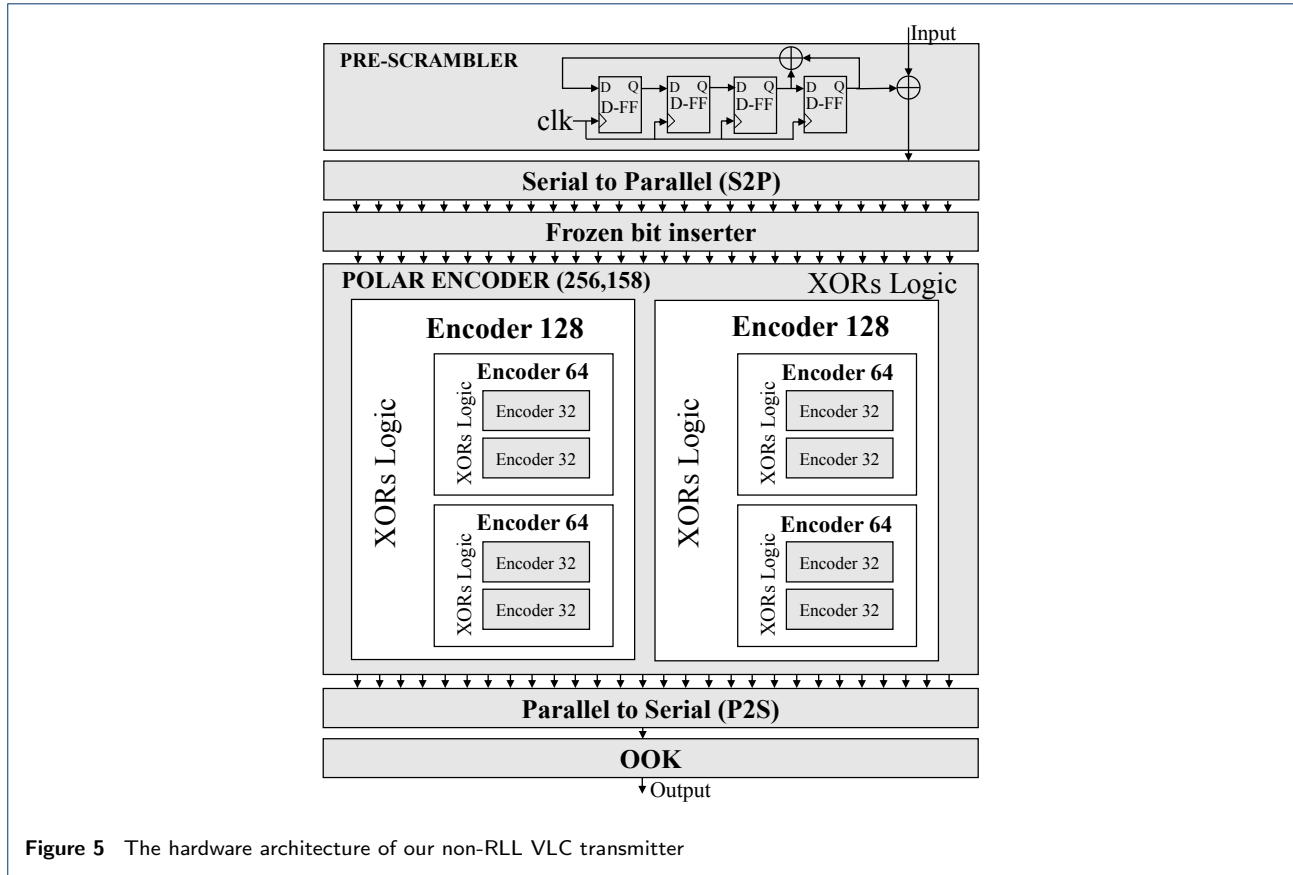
Input

PRE-SCRAMBLER

D Q D-FF

D Q D-FF

D Q D-FF

D Q D-FF

clk

Serial to Parallel (S2P)

Frozen bit inserter

POLAR ENCODER (256,158)

XORs Logic

Encoder 128

XORs Logic

Encoder 64

XORs Logic

Encoder 32

Encoder 32

Encoder 64

XORs Logic

Encoder 32

Encoder 32

Encoder 128

XORs Logic

Encoder 64

XORs Logic

Encoder 32

Encoder 32

Encoder 64

XORs Logic

Encoder 32

Encoder 32

Parallel to Serial (P2S)

OOK

Output

**Figure 5** The hardware architecture of our non-RLL VLC transmitter